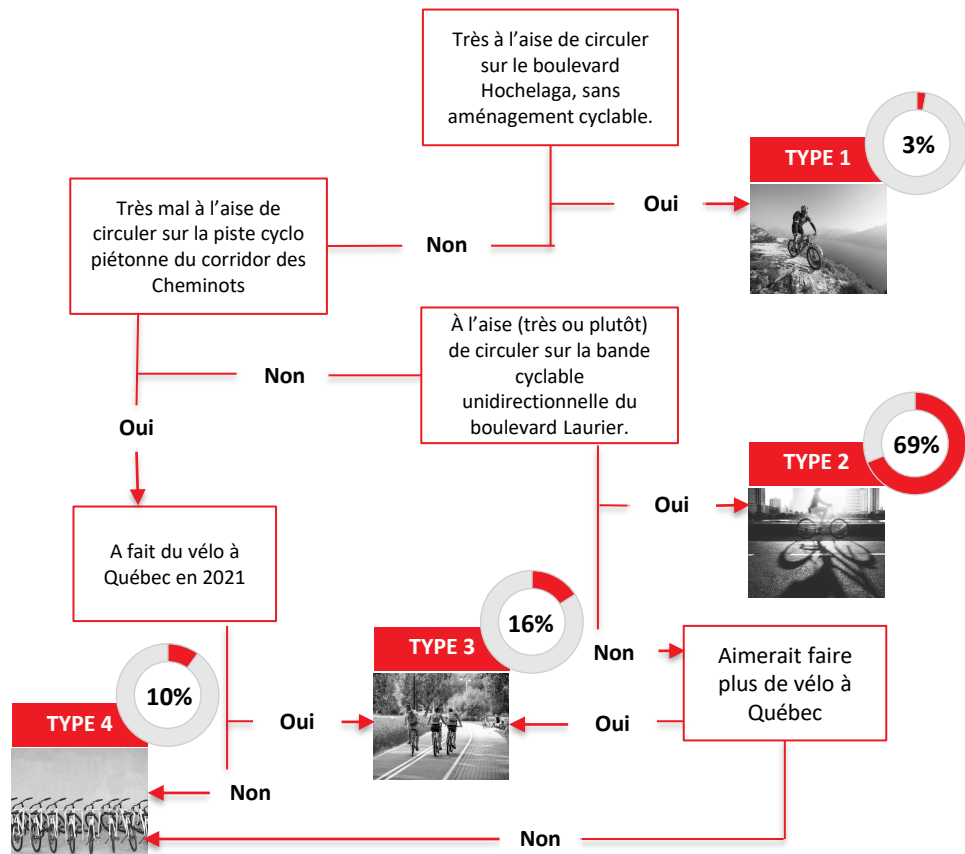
Très à l'aise de circuler sur le boulevard Hochelaga, sans aménagement cyclable.

3%

TYPE 1

Oui

Très mal à l'aise de circuler sur la piste cyclo piétonne du corridor des Cheminots

Non

À l'aise (très ou plutôt) de circuler sur la bande cyclable unidirectionnelle du boulevard Laurier.

Non

Oui

69%

TYPE 2

Oui

A fait du vélo à Québec en 2021

16%

TYPE 3

Non

Aimerait faire plus de vélo à Québec

10%

TYPE 4

Oui

Oui

Non

Non